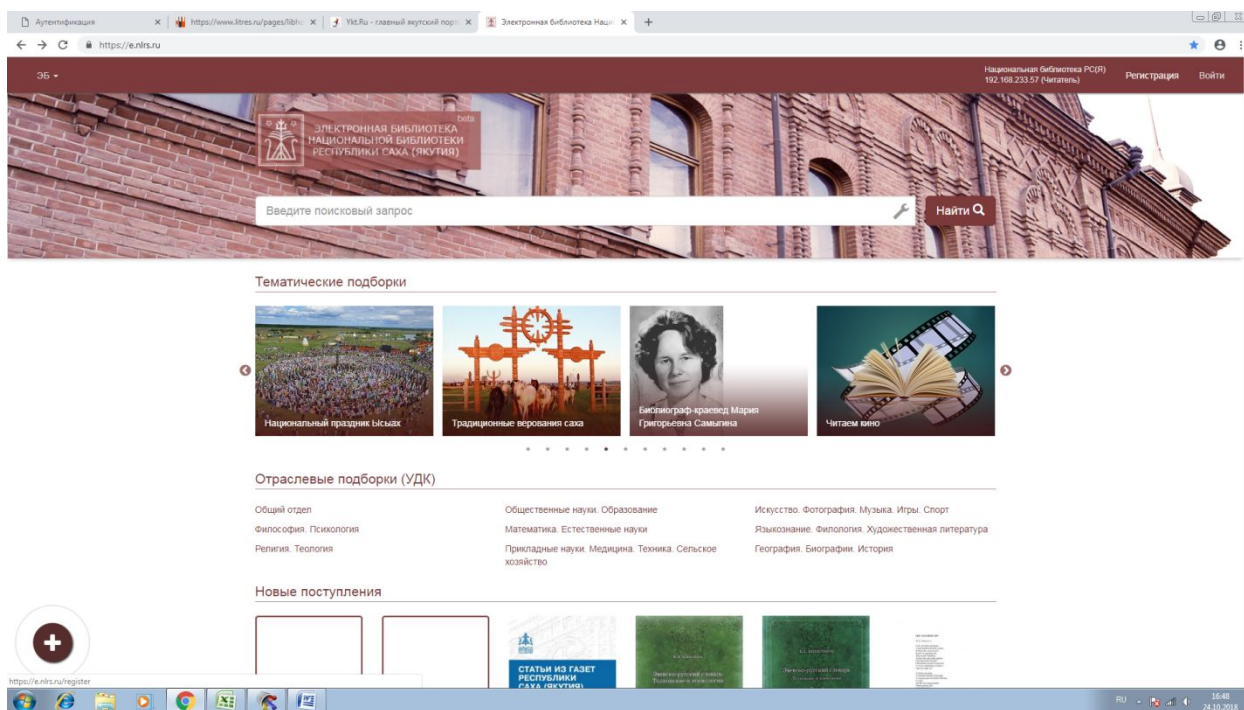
Аутентификация ×
https://www.litres.ru/pages/libh ×
Ykt.Ru - главный якутский порт ×
Электронная библиотека Нац ×
+

https://e.nlrs.ru

ЭБ ▾

Национальная библиотека РС(Я)
192.168.233.57 (Читатель)

Регистрация
Войти

beta
ЭЛЕКТРОННАЯ БИБЛИОТЕКА НАЦИОНАЛЬНОЙ БИБЛИОТЕКИ РЕСПУБЛИКИ САХА (ЯКУТИЯ)

Введите поисковый запрос

Найти

Тематические подборки

Национальный праздник Ысыах

Традиционные верования саха

Библиограф-краевед Мария Григорьевна Самыгина

Читаем кино

Отраслевые подборки (УДК)

Общий отдел
Философия. Психология
Религия. Теология

Общественные науки. Образование
Математика. Естественные науки
Прикладные науки. Медицина. Техника. Сельское хозяйство

Искусство. Фотография. Музыка. Игры. Спорт
Языкознание. Филология. Художественная литература
География. Биографии. История

Новые поступления

СТАТЬИ ИЗ ГАЗЕТ РЕСПУБЛИКИ САХА (ЯКУТИЯ)

Эвенско-русский словарь

Эвенско-русский словарь

https://e.nlrs.ru/register

RU
16:48
24.10.2018